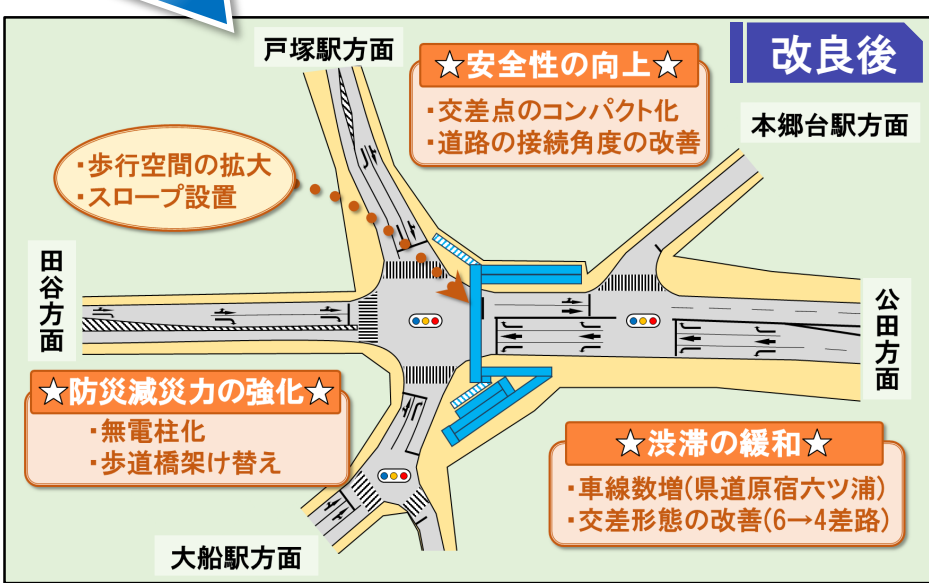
改良後

戸塚駅方面

★安全性の向上★
・交差点のコンパクト化
・道路の接続角度の改善

本郷台駅方面

・歩行空間の拡大
・スロープ設置

田谷方面

公田方面

★防災減災力の強化★
・無電柱化
・歩道橋架け替え

★渋滞の緩和★
・車線数増(県道原宿六ツ浦)
・交差形態の改善(6→4差路)

大船駅方面